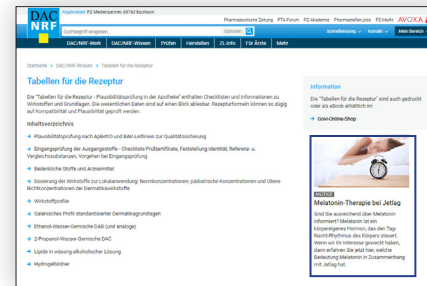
DAC NRF

Herausgeber: PZ Medienpartner, 65760 Eschborn

Pharmazeutische Zeitung PTA-Forum PZ-Akademie Pharmacelsus Jobs PZ.Markt AVOXA

Suchbegriff eingeben

Schnellleitung Kontakt Mein Bereich

DAC/NRF-Werk DAC/NRF-Wissen Prüfen Herstellen ZL-Info Für Ärzte Mehr

Startseite > DAC/NRF-Wissen > Tabellen für die Rezeptur

Tabellen für die Rezeptur

Die "Tabellen für die Rezeptur - Plausibilitätsprüfung in der Apotheke" enthalten Checklisten und Informationen zu Wirkstoffen und Grundlagen. Die wesentlichen Daten sind auf einen Blick ablesbar. Rezepturformeln können so zügig auf Kompatibilität und Plausibilität geprüft werden.

Inhaltsverzeichnis

→ Plausibilitätsprüfung nach ApBetrO und BAK-Leitlinien zur Qualitätssicherung

→ Eingangsprüfung der Ausgangsstoffe - Checkliste Prüfzertifikate, Feststellung Identität, Referenz- u. Vergleichssubstanzen, Vorgehen bei Eingangsprüfung

→ Bedenkliche Stoffe und Arzneimittel

→ Dosierung der Wirkstoffe zur Lokalanwendung: Normkonzentrationen, pädiatrische Konzentrationen und Obere Richtkonzentrationen der Dermatikawirkstoffe

→ Wirkstoffprofile

→ Galenisches Profil standardisierter Dermatikagrundlagen

→ Ethanol-Wasser-Gemische DAB (und analoge)

→ 2-Propanol-Wasser-Gemische DAC

→ Lipide in wässrig-alkoholischer Lösung

→ Hydrogelbildner

Information

Die "Tabellen für die Rezeptur" sind auch gedruckt oder als eBook erhältlich im

→ Govi-Online-Shop

PRAXISTIPP

Melatonin-Therapie bei Jetlag

Sind Sie ausreichend über Melatonin informiert? Melatonin ist ein körpereigenes Hormon, das den Tag-Nacht-Rhythmus des Körpers steuert. Wenn wir Ihr Interesse geweckt haben, dann erfahren Sie jetzt hier, welche Bedeutung Melatonin in Zusammenhang mit Jetlag hat.